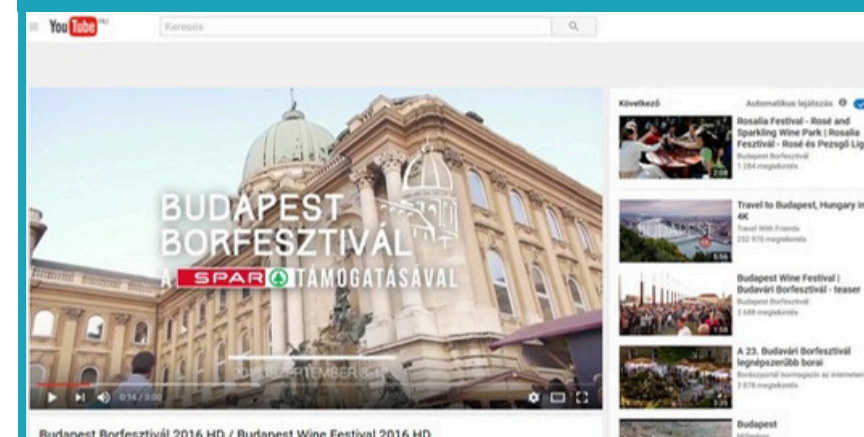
YouTube HU

Keresés

BUDAPEST BORFESZTIVÁL

A SPAR TÁMOGATÁSÁVAL

2016. SZEPTEMBER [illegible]

0:14 / 3:00

Budapest Borfesztivál 2016 HD / Budapest Wine Festival 2016 HD

Következő

Automatikus lejátszás

Rosalia Festival - Rosé and Sparkling Wine Park | Rosalia Fesztivál - Rosé és Pezsgő Lig

Budapest Borfesztivál

1 284 megtekintés

2:08

Travel to Budapest, Hungary in 4K

Travel With Friends

252 970 megtekintés

BUDAPEST

6:56

Budapest Wine Festival | Budavári Borfesztivál - teaser

Budapest Borfesztivál

3 688 megtekintés

1:58

A 23. Budavári Borfesztivál legnépszerűbb borai

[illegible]

3 878 megtekintés

3:25

Budapest

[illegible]